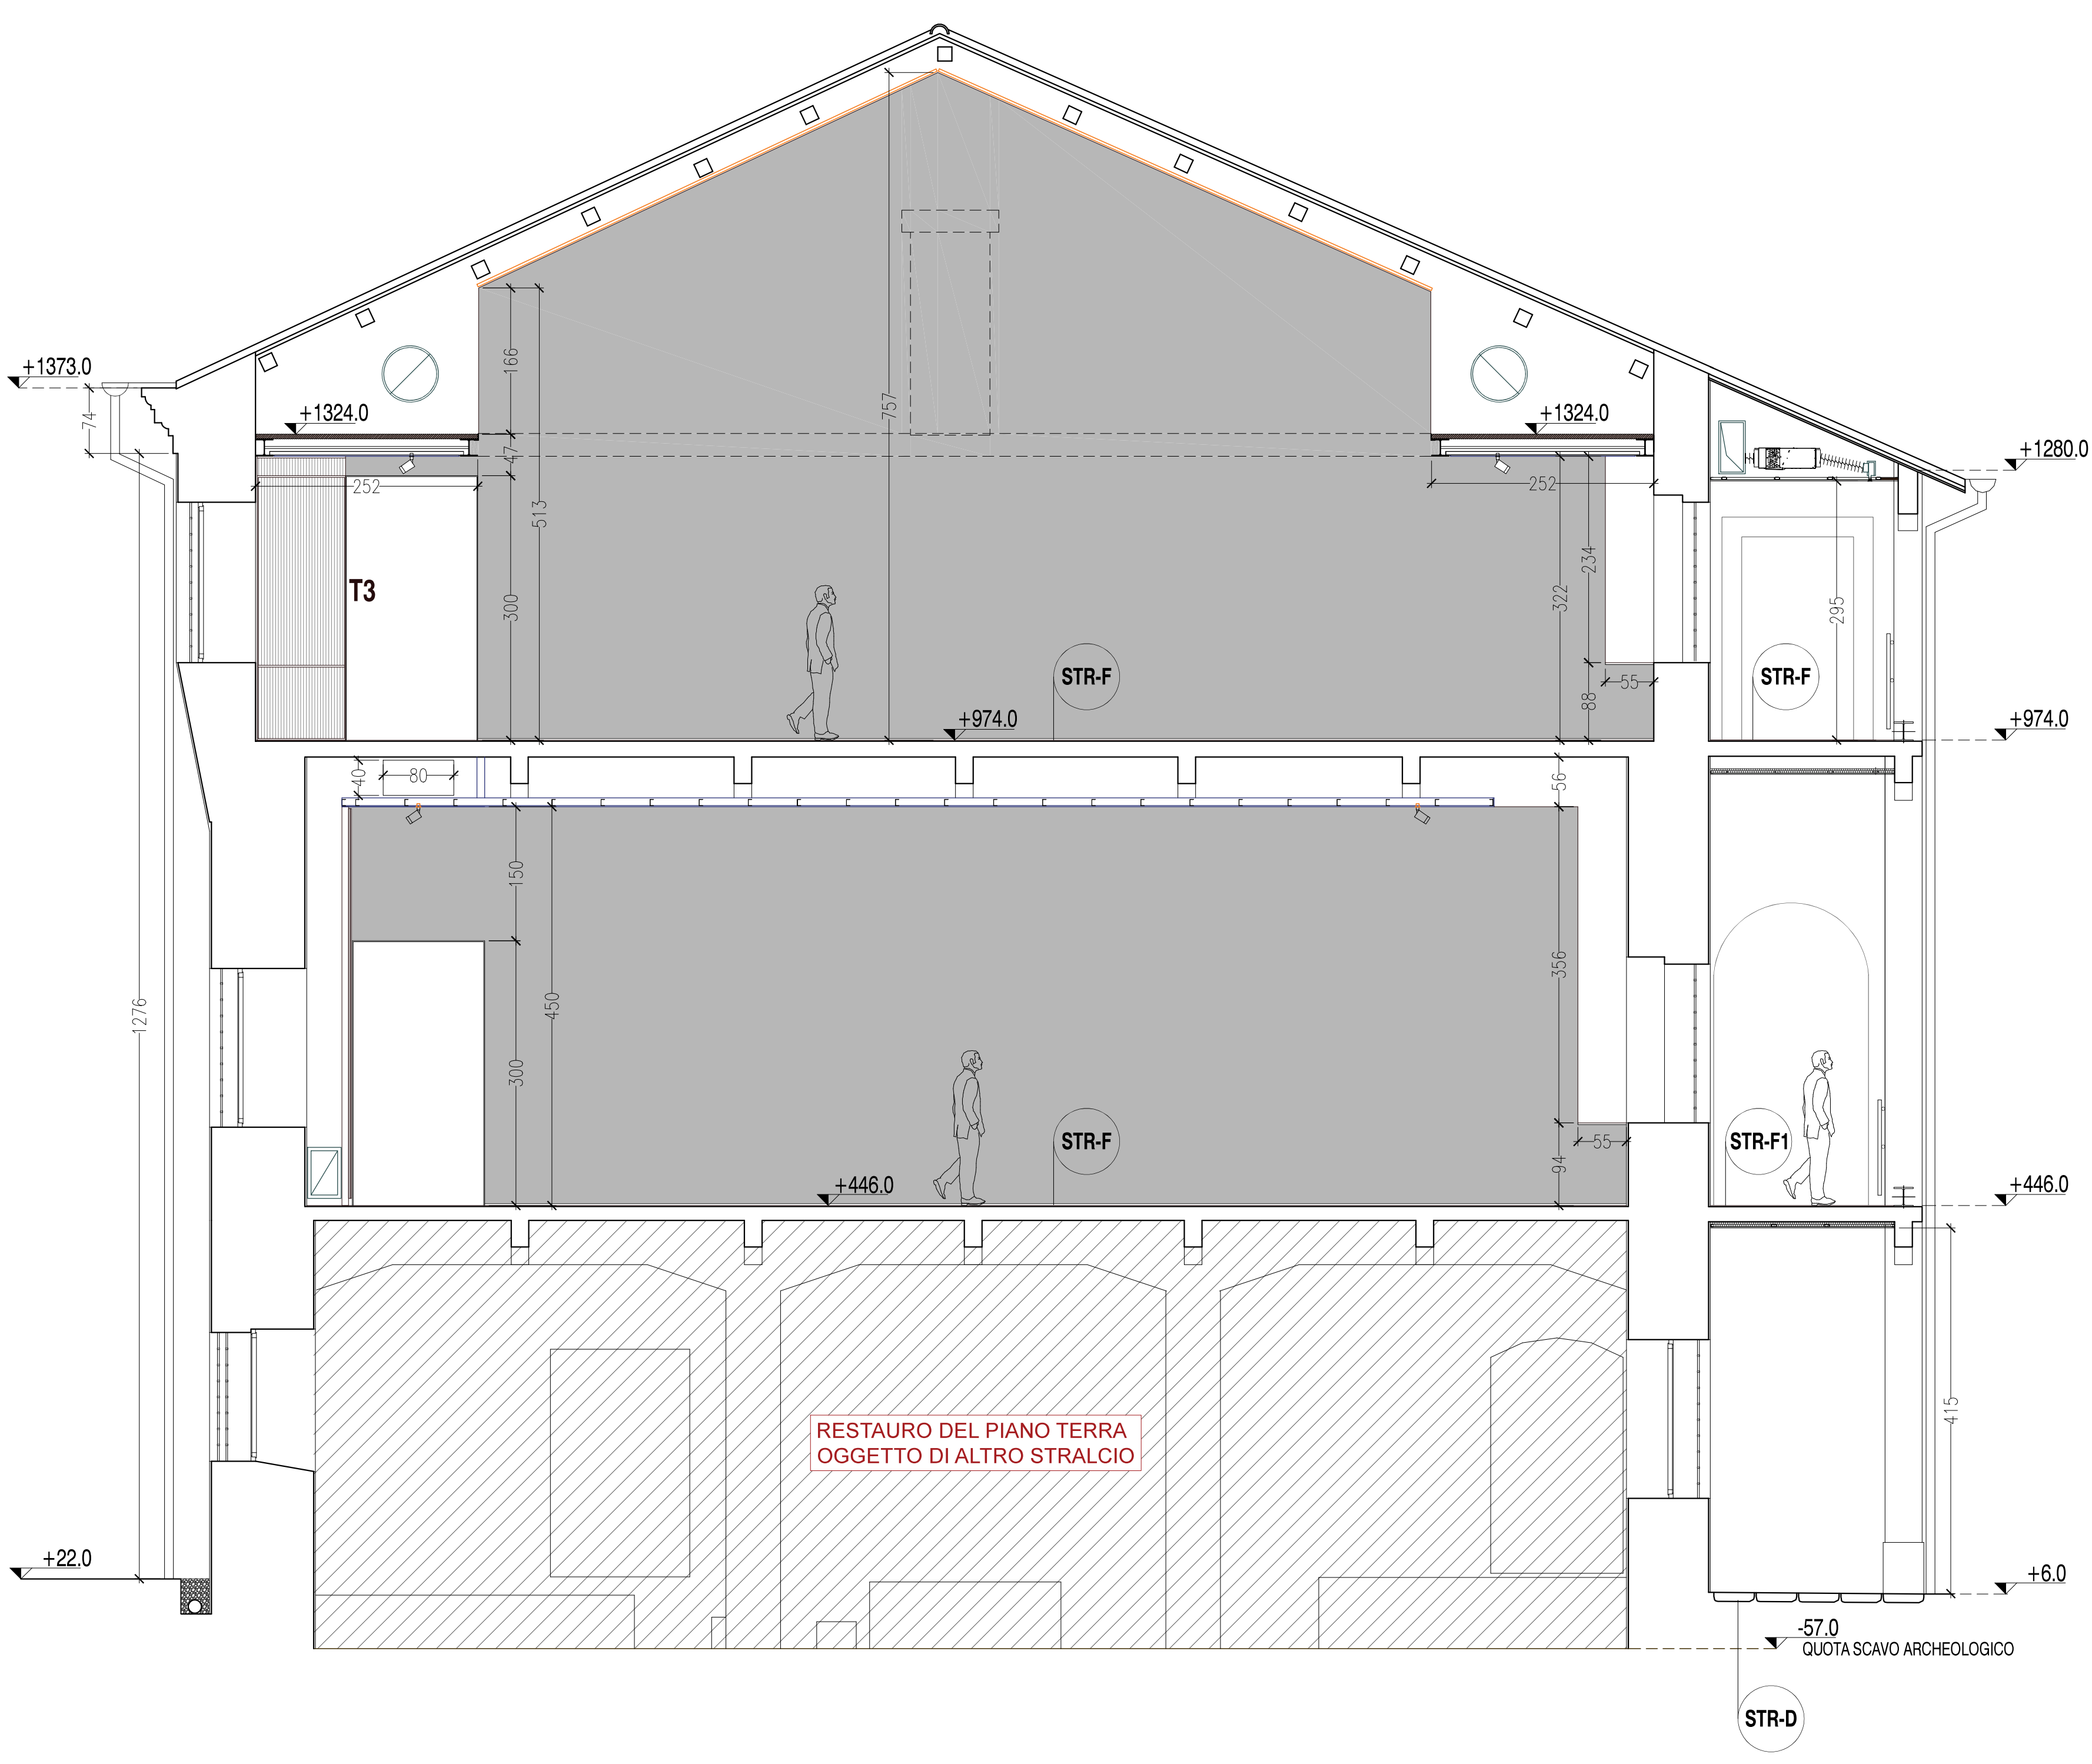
+1373.0
74
+1324.0
+1324.0
+1280.0
166
757
47
252
252
513
T3
300
322
234
295
STR-F
STR-F
55
88
+974.0
+974.0
40
80
56
150
356
450
1276
300
55
94
STR-F
STR-F1
+446.0
+446.0
415
RESTAURO DEL PIANO TERRA
OGGETTO DI ALTRO STRALCIO
+22.0
+6.0
-57.0
QUOTA SCAVO ARCHEOLOGICO
STR-D